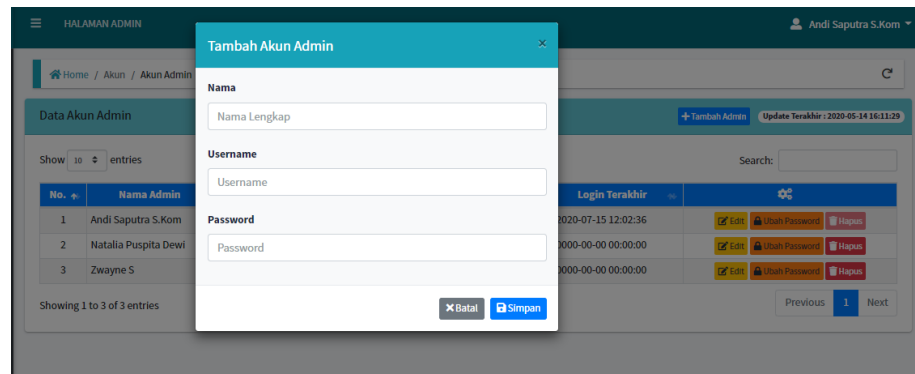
HALAMAN ADMIN

Andi Saputra S.Kom

Home / Akun / Akun Admin

Data Akun Admin

Tambah Admin

Update Terakhir : 2020-05-14 16:11:29

Show 10 entries

Search:

| No. | Nama Admin | Login Terakhir | |
|---|---|---|---|
| 1 | Andi Saputra S.Kom | 2020-07-15 12:02:36 | Edit Ubah Password Hapus |
| 2 | Natalia Puspita Dewi | 0000-00-00 00:00:00 | Edit Ubah Password Hapus |
| 3 | Zwayne S | 0000-00-00 00:00:00 | Edit Ubah Password Hapus |

Showing 1 to 3 of 3 entries

Previous 1 Next

Tambah Akun Admin

×

Nama

Nama Lengkap

Username

Username

Password

Password

Batal

Simpan